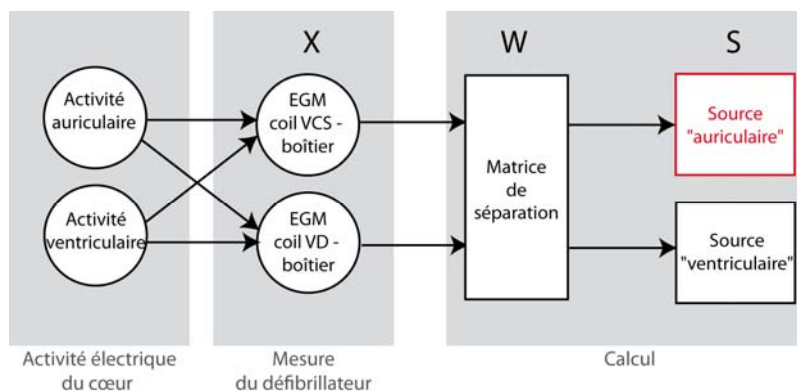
X

W

S

Activité auriculaire

Activité ventriculaire

EGM coil VCS - boîtier

EGM coil VD - boîtier

Matrice de séparation

Source "auriculaire"

Source "ventriculaire"

Activité électrique du cœur

Mesure du défibrillateur

Calcul